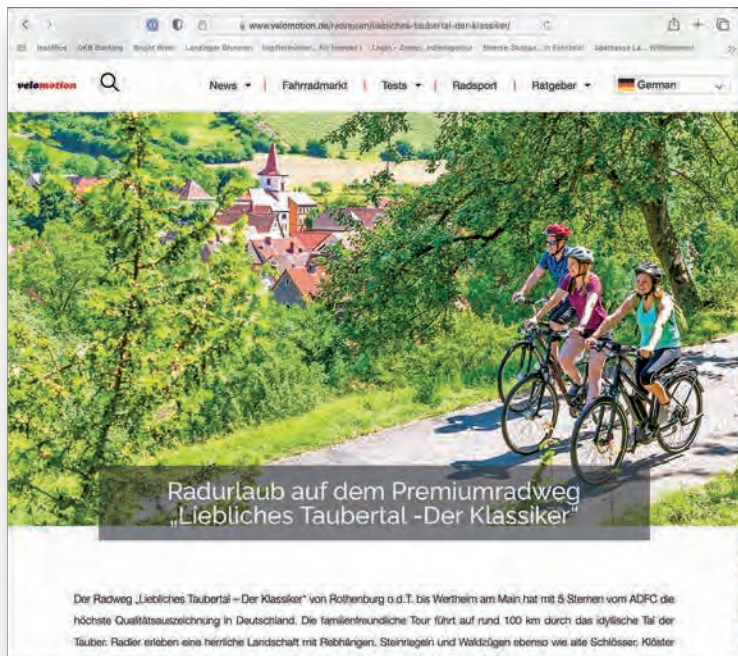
www.velomotion.de/radreisen/liebliches-taubertal-der-klassiker/

velomotion

News | Fahrradmarkt | Tests | Radsport | Ratgeber | German

Radurlaub auf dem Premiumradweg „Liebliches Taubertal -Der Klassiker"

Der Radweg „Liebliches Taubertal – Der Klassiker" von Rothenburg o.d.T. bis Wertheim am Main hat mit 5 Sternen vom ADFC die höchste Qualitätsauszeichnung in Deutschland. Die familienfreundliche Tour führt auf rund 100 km durch das idyllische Tal der Tauber. Radler erleben eine herrliche Landschaft mit Rebhängen, Steinriegeln und Waldzügen ebenso wie alte Schlösser, Klöster